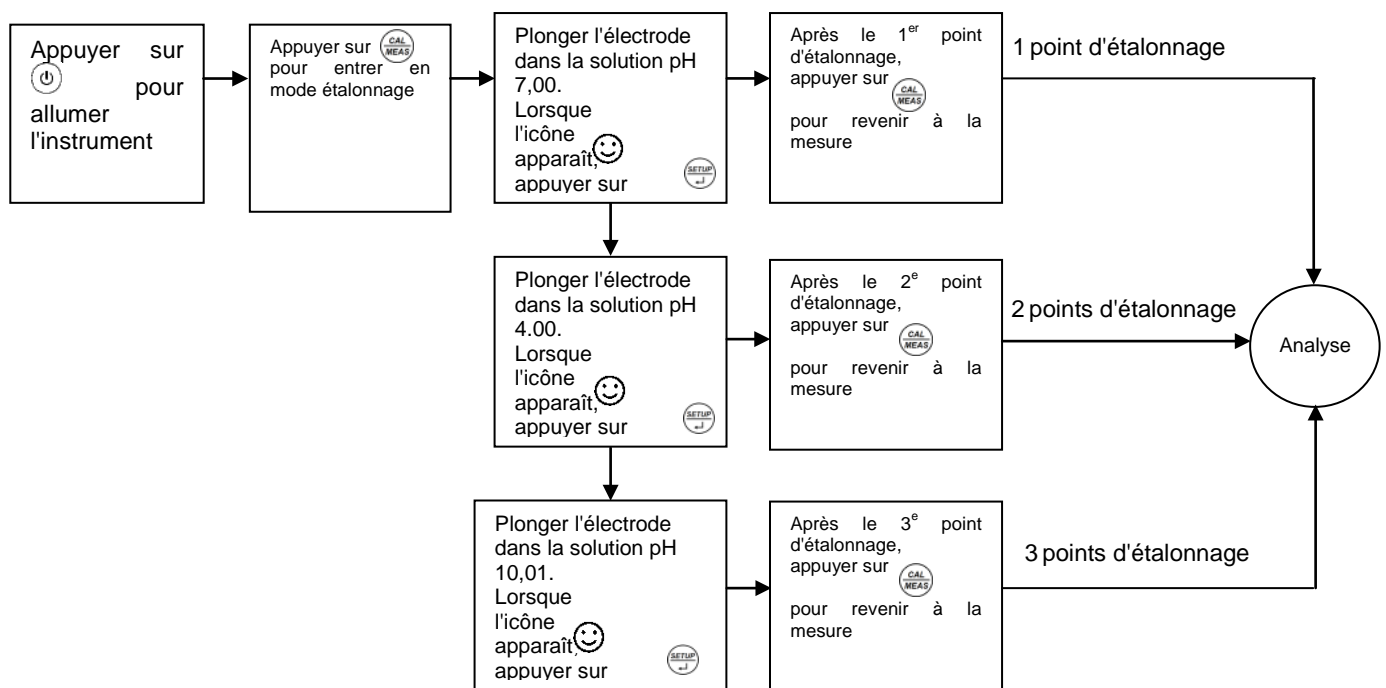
Appuyer sur pour allumer l'instrument

Appuyer sur CAL/MEAS pour entrer en mode étalonnage

Plonger l'électrode dans la solution pH 7,00. Lorsque l'icône apparaît, appuyer sur SETUP

Après le 1$^{er}$ point d'étalonnage, appuyer sur CAL/MEAS pour revenir à la mesure

1 point d'étalonnage

Plonger l'électrode dans la solution pH 4.00. Lorsque l'icône apparaît, appuyer sur SETUP

Après le 2$^{e}$ point d'étalonnage, appuyer sur CAL/MEAS pour revenir à la mesure

2 points d'étalonnage

Analyse

Plonger l'électrode dans la solution pH 10,01. Lorsque l'icône apparaît, appuyer sur SETUP

Après le 3$^{e}$ point d'étalonnage, appuyer sur CAL/MEAS pour revenir à la mesure

3 points d'étalonnage